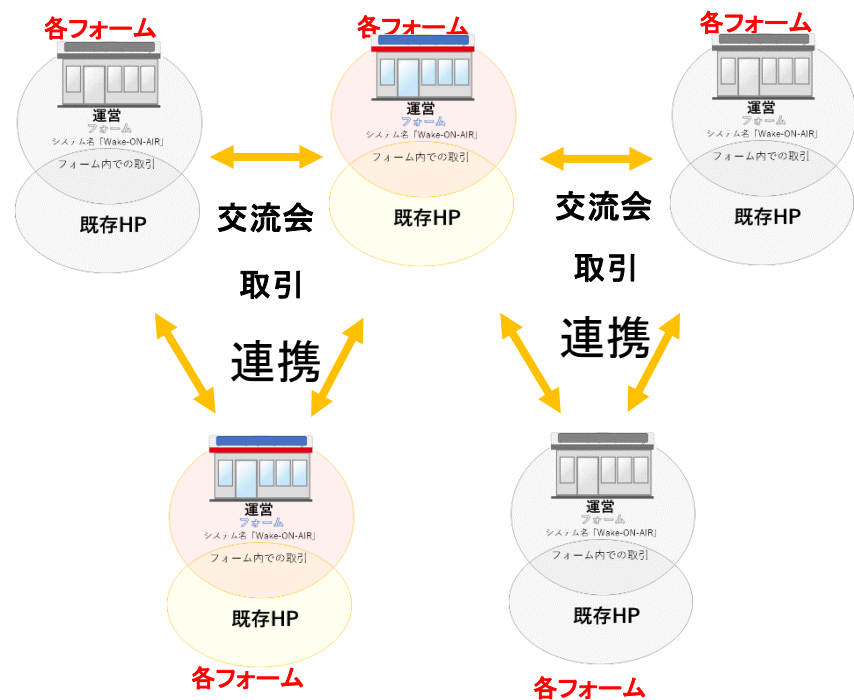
各フォーム
運営
フォーム
システム名「Wake-ON-AIR」
フォーム内での取引
既存HP

各フォーム
運営
フォーム
システム名「Wake-ON-AIR」
フォーム内での取引
既存HP

各フォーム
運営
フォーム
システム名「Wake-ON-AIR」
フォーム内での取引
既存HP

交流会
取引
連携

交流会
取引
連携

運営
フォーム
システム名「Wake-ON-AIR」
フォーム内での取引
既存HP
各フォーム

運営
フォーム
システム名「Wake-ON-AIR」
フォーム内での取引
既存HP
各フォーム